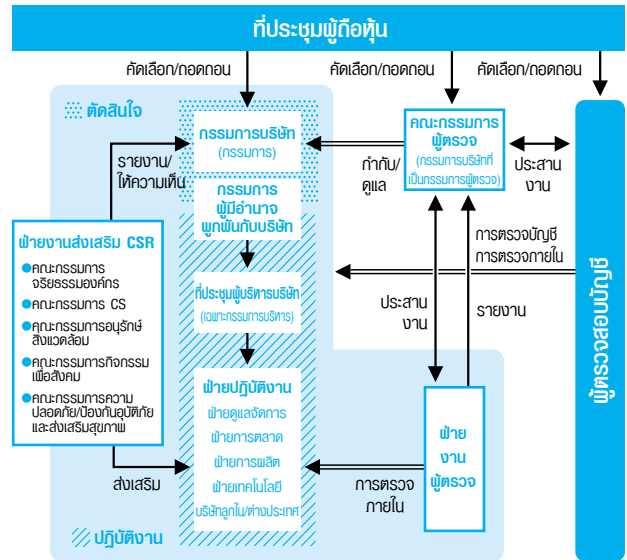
ที่ประชุมผู้ถือหุ้น

คัดเลือก/ถอดถอน

คัดเลือก/ถอดถอน

คัดเลือก/ถอดถอน

ตัดสินใจ

กรรมการบริษัท
(กรรมการ)

คณะกรรมการผู้ตรวจ
(กรรมการบริษัทที่เป็นกรรมการผู้ตรวจ)

กำกับ/ดูแล

ประสานงาน

รายงาน/ให้ความเห็น

กรรมการผู้มีอำนาจผูกพันกับบริษัท

ฝ่ายงานส่งเสริม CSR
●คณะกรรมการจริยธรรมองค์กร
●คณะกรรมการ CS
●คณะกรรมการอนุรักษ์สิ่งแวดล้อม
●คณะกรรมการกิจกรรมเพื่อสังคม
●คณะกรรมการความปลอดภัย/ป้องกันอุบัติภัยและส่งเสริมสุขภาพ

การตรวจบัญชี
การตรวจภายใน

ที่ประชุมผู้บริหารบริษัท
(เฉพาะกรรมการบริหาร)

ประสานงาน

รายงาน

ผู้ตรวจสอบบัญชี

ฝ่ายปฏิบัติงาน
ฝ่ายดูแลจัดการ
ฝ่ายการตลาด
ฝ่ายการผลิต
ฝ่ายเทคโนโลยี
บริษัทลูกใน/ต่างประเทศ

ฝ่ายงานผู้ตรวจ

การตรวจภายใน

ส่งเสริม

ปฏิบัติงาน